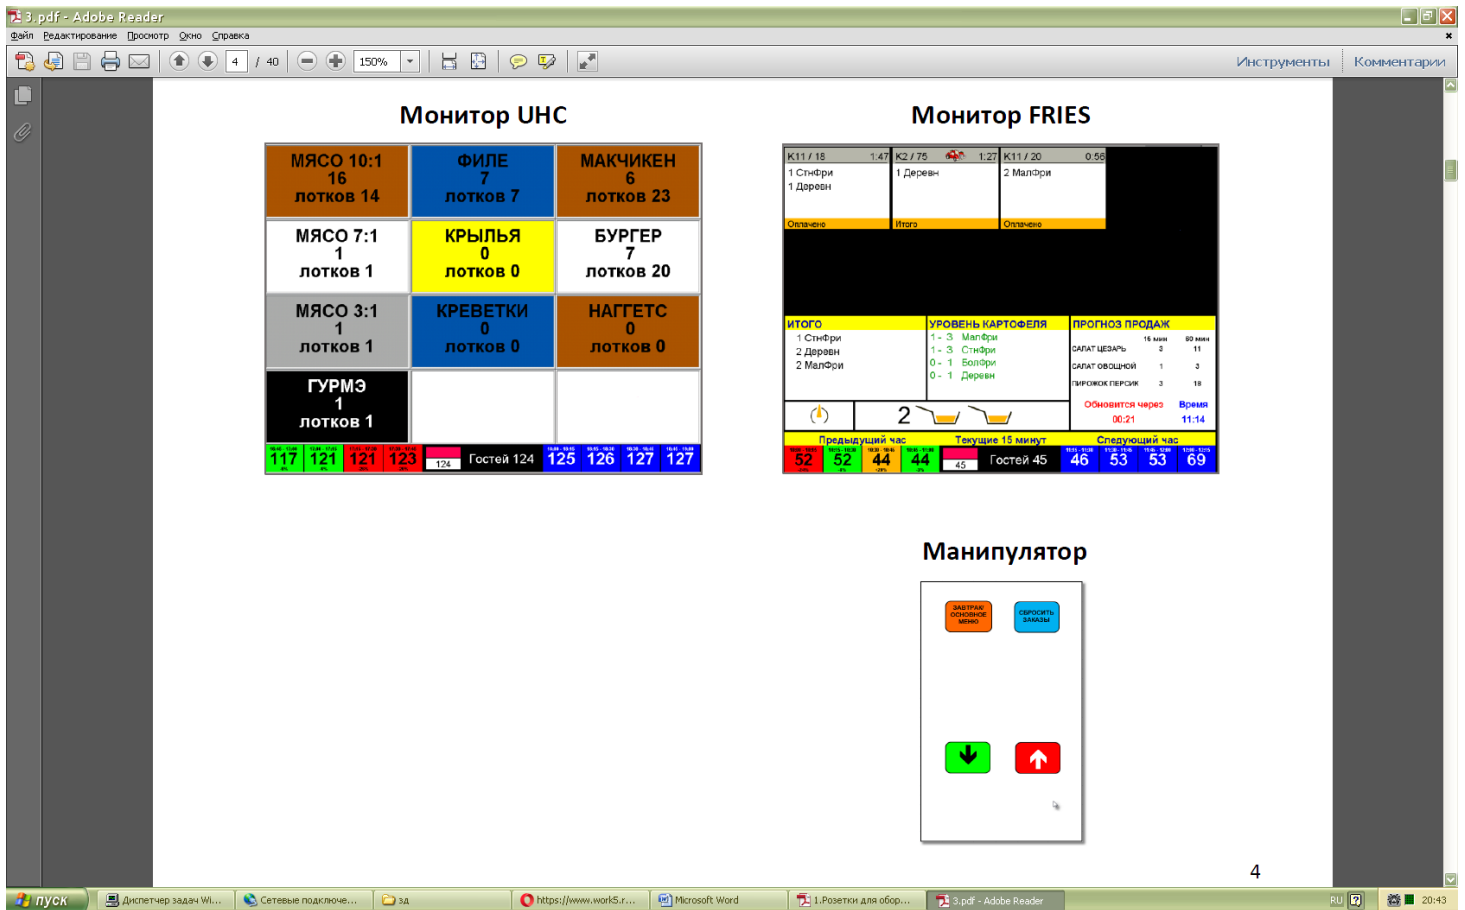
3.pdf - Adobe Reader

Файл Редактирование Просмотр Окно Справка

4 / 40 150%

Инструменты Комментарии

Монитор UHC

| МЯСО 10:1 16 лотков 14 | ФИЛЕ 7 лотков 7 | МАКЧИКЕН 6 лотков 23 |
|---|---|---|
| МЯСО 7:1 1 лотков 1 | КРЫЛЬЯ 0 лотков 0 | БУРГЕР 7 лотков 20 |
| МЯСО 3:1 1 лотков 1 | КРЕВЕТКИ 0 лотков 0 | НАГГЕТС 0 лотков 0 |
| ГУРМЭ 1 лотков 1 | | |

117 121 121 123 124 Гостей 124 125 126 127 127

Монитор FRIES

K11 / 18 1:47
1 СтнФри
1 Дерeвн
Оплачено

K2 / 75 1:27
1 Деревн
Итого

K11 / 20 0:56
2 МалФри
Оплачено

ИТОГО
1 СтнФри
2 Деревн
2 МалФри

УРОВЕНЬ КАРТОФЕЛЯ
1 - 3 МалФри
1 - 3 СтнФри
0 - 1 БолФри
0 - 1 Деревн

ПРОГНОЗ ПРОДАЖ
15 мин 60 мин
САЛАТ ЦЕЗАРЬ 3 11
САЛАТ ОВОЩНОЙ 1 3
ПИРОЖОК ПЕРСИК 3 18
Обновится через 00:21
Время 11:14

2

Предыдущий час Текущие 15 минут Следующий час

52 52 44 44 45 Гостей 45 46 53 53 69

Манипулятор

ЗАВТРАК/ ОСНОВНОЕ МЕНЮ
СБРОСИТЬ ЗАКАЗЫ

4

пуск Диспетчер задач Wi... Сетевые подключе... 3д https://www.work5.r... Microsoft Word 1.Розетки для обор... 3.pdf - Adobe Reader RU 20:43